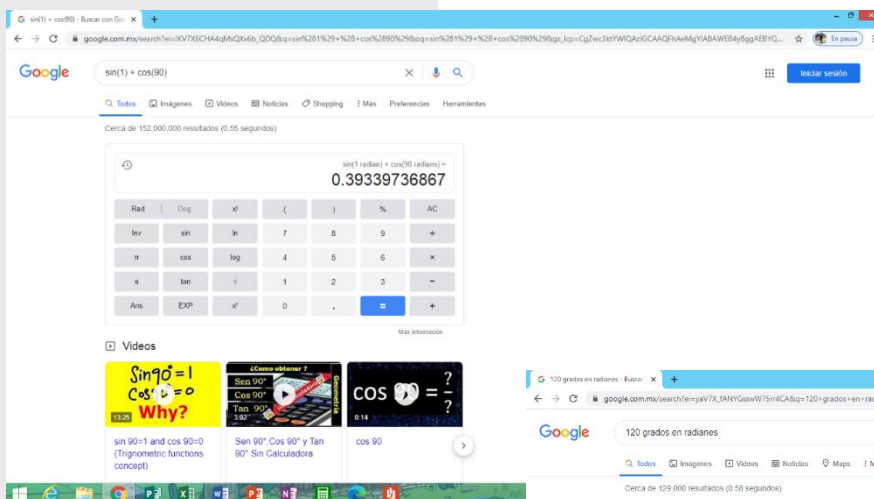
G sin(1) + cos(90) - Buscar con Go ×
google.com.mx/search?ei=lKV7X6CHA4qMsQlXx6b_QDQ&q=sin%281%29+%2B+cos%2890%29&oq=sin%281%29+%2B+cos%2890%29&gs_lcp=CgZwc3kteYWlQAzIGCAAQFhAeMgYIABAWEB4yBggAEBYQ...
En pausa

Google
sin(1) + cos(90)
Iniciar sesión

Todos Imágenes Videos Noticias Shopping Más Preferencias Herramientas

Cerca de 152,000,000 resultados (0.55 segundos)

sin(1 radian) + cos(90 radians) =
0.39339736867

| Rad | Deg | x! | ( | ) | % | AC |
|---|---|---|---|---|---|---|
| Inv | sin | ln | 7 | 8 | 9 | ÷ |
| π | cos | log | 4 | 5 | 6 | × |
| e | tan | √ | 1 | 2 | 3 | − |
| Ans | EXP | $x^y$ | 0 | . | = | + |

Más información

Videos

Sin90°=1 Cos90°=0 Why? 13:25
sin 90=1 and cos 90=0 (Trignometric functions concept)

¿Como obtener? Sen 90° Cos 90° Tan 90° 3:02
Sen 90°,Cos 90° y Tan 90° Sin Calculadora

cos 90 = ? 0:14
cos 90

G 120 grados en radianes - Buscar ×
google.com.mx/search?ei=yaV7X_fANYGsswW75rr4CA&q=120+grados+en+rad

Google
120 grados en radianes

Todos Imágenes Videos Noticias Maps Más

Cerca de 129,000 resultados (0.58 segundos)